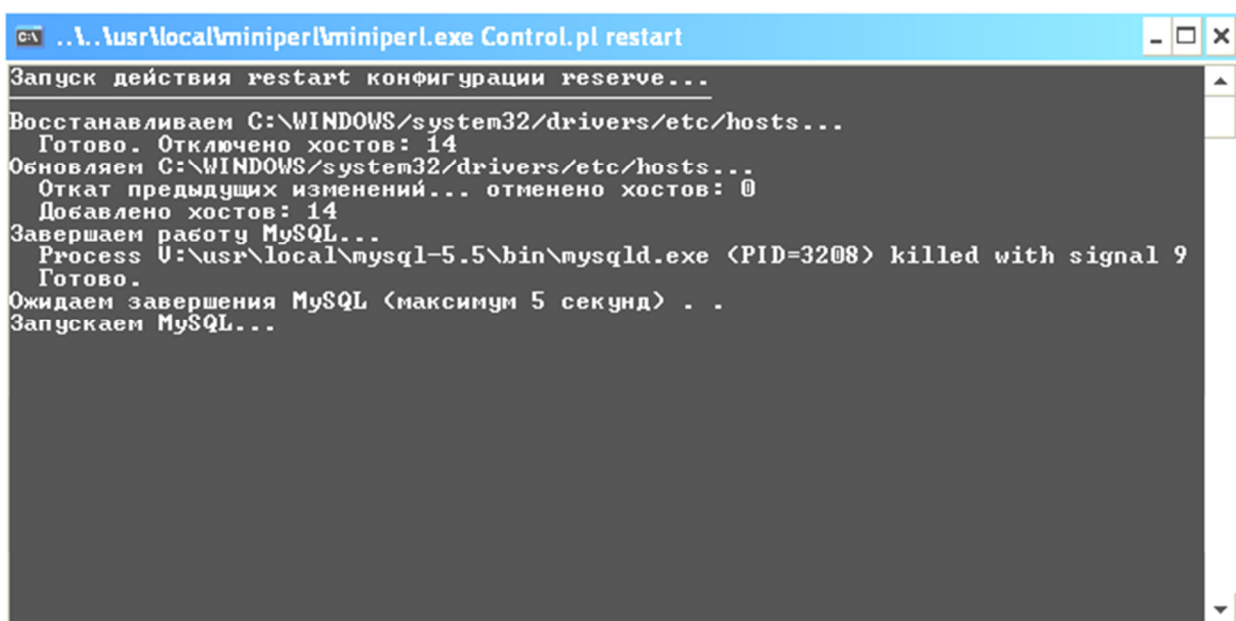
C:\ ..\..\usr\local\miniperl\miniperl.exe Control.pl restart

Запуск действия restart конфигурации reserve...

Восстанавливаем C:\WINDOWS/system32/drivers/etc/hosts...
  Готово. Отключено хостов: 14
Обновляем C:\WINDOWS/system32/drivers/etc/hosts...
  Откат предыдущих изменений... отменено хостов: 0
  Добавлено хостов: 14
Завершаем работу MySQL...
  Process V:\usr\local\mysql-5.5\bin\mysqld.exe (PID=3208) killed with signal 9
  Готово.
Ожидаем завершения MySQL (максимум 5 секунд) . .
Запускаем MySQL...